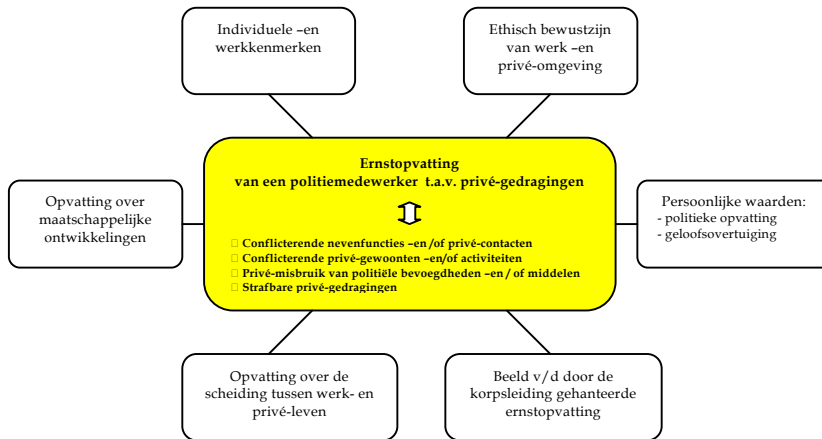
Individuele –en werkkenmerken

Ethisch bewustzijn van werk –en privé-omgeving

Opvatting over maatschappelijke ontwikkelingen

Ernstopvatting van een politiemedewerker t.a.v. privé-gedragingen

⇕

□ Conflicterende nevenfuncties –en/of privé-contacten
□ Conflicterende privé-gewoonten –en/of activiteiten
□ Privé-misbruik van politiële bevoegdheden –en / of middelen
□ Strafbare privé-gedragingen

Persoonlijke waarden:
- politieke opvatting
- geloofsovertuiging

Opvatting over de scheiding tussen werk- en privé-leven

Beeld v/d door de korpsleiding gehanteerde ernstopvatting